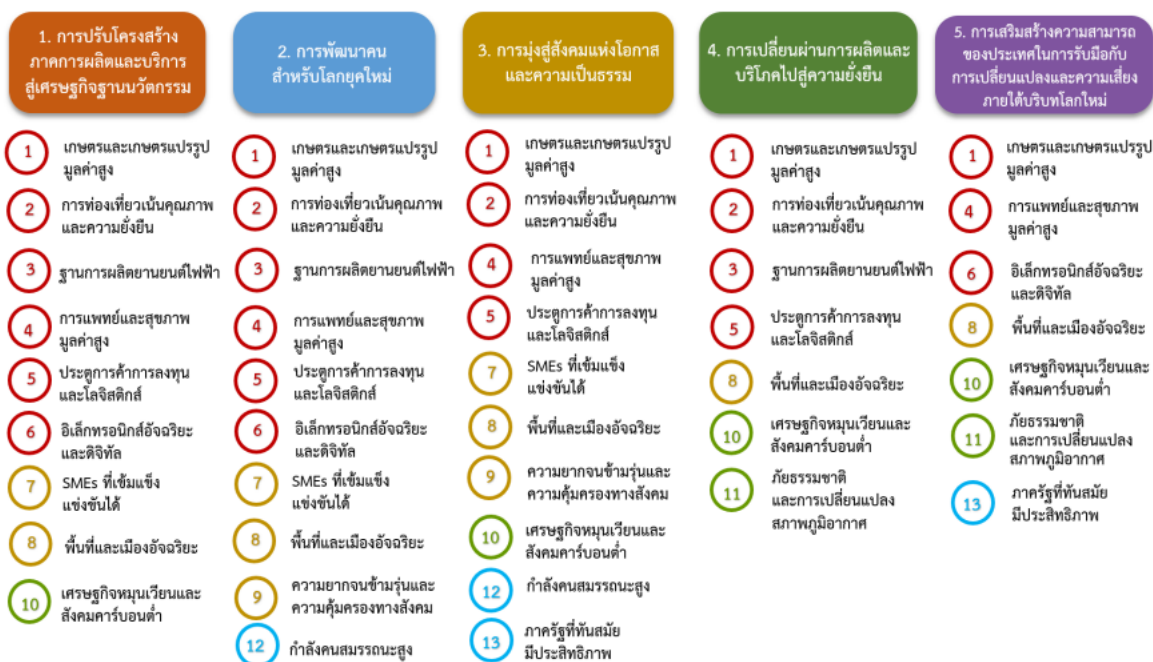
1. การปรับโครงสร้างภาคการผลิตและบริการสู่เศรษฐกิจฐานนวัตกรรม

1 เกษตรและเกษตรแปรรูปมูลค่าสูง
2 การท่องเที่ยวเน้นคุณภาพและความยั่งยืน
3 ฐานการผลิตยานยนต์ไฟฟ้า
4 การแพทย์และสุขภาพมูลค่าสูง
5 ประตูการค้าการลงทุนและโลจิสติกส์
6 อิเล็กทรอนิกส์อัจฉริยะและดิจิทัล
7 SMEs ที่เข้มแข็งแข่งขันได้
8 พื้นที่และเมืองอัจฉริยะ
10 เศรษฐกิจหมุนเวียนและสังคมคาร์บอนต่ำ

2. การพัฒนาคนสำหรับโลกยุคใหม่

1 เกษตรและเกษตรแปรรูปมูลค่าสูง
2 การท่องเที่ยวเน้นคุณภาพและความยั่งยืน
3 ฐานการผลิตยานยนต์ไฟฟ้า
4 การแพทย์และสุขภาพมูลค่าสูง
5 ประตูการค้าการลงทุนและโลจิสติกส์
6 อิเล็กทรอนิกส์อัจฉริยะและดิจิทัล
7 SMEs ที่เข้มแข็งแข่งขันได้
8 พื้นที่และเมืองอัจฉริยะ
9 ความยากจนข้ามรุ่นและความคุ้มครองทางสังคม
12 กำลังคนสมรรถนะสูง

3. การมุ่งสู่สังคมแห่งโอกาสและความเป็นธรรม

1 เกษตรและเกษตรแปรรูปมูลค่าสูง
2 การท่องเที่ยวเน้นคุณภาพและความยั่งยืน
4 การแพทย์และสุขภาพมูลค่าสูง
5 ประตูการค้าการลงทุนและโลจิสติกส์
7 SMEs ที่เข้มแข็งแข่งขันได้
8 พื้นที่และเมืองอัจฉริยะ
9 ความยากจนข้ามรุ่นและความคุ้มครองทางสังคม
10 เศรษฐกิจหมุนเวียนและสังคมคาร์บอนต่ำ
12 กำลังคนสมรรถนะสูง
13 ภาครัฐที่ทันสมัยมีประสิทธิภาพ

4. การเปลี่ยนผ่านการผลิตและบริโภคไปสู่ความยั่งยืน

1 เกษตรและเกษตรแปรรูปมูลค่าสูง
2 การท่องเที่ยวเน้นคุณภาพและความยั่งยืน
3 ฐานการผลิตยานยนต์ไฟฟ้า
5 ประตูการค้าการลงทุนและโลจิสติกส์
8 พื้นที่และเมืองอัจฉริยะ
10 เศรษฐกิจหมุนเวียนและสังคมคาร์บอนต่ำ
11 ภัยธรรมชาติและการเปลี่ยนแปลงสภาพภูมิอากาศ

5. การเสริมสร้างความสามารถของประเทศในการรับมือกับการเปลี่ยนแปลงและความเสี่ยงภายใต้บริบทโลกใหม่

1 เกษตรและเกษตรแปรรูปมูลค่าสูง
4 การแพทย์และสุขภาพมูลค่าสูง
6 อิเล็กทรอนิกส์อัจฉริยะและดิจิทัล
8 พื้นที่และเมืองอัจฉริยะ
10 เศรษฐกิจหมุนเวียนและสังคมคาร์บอนต่ำ
11 ภัยธรรมชาติและการเปลี่ยนแปลงสภาพภูมิอากาศ
13 ภาครัฐที่ทันสมัยมีประสิทธิภาพ